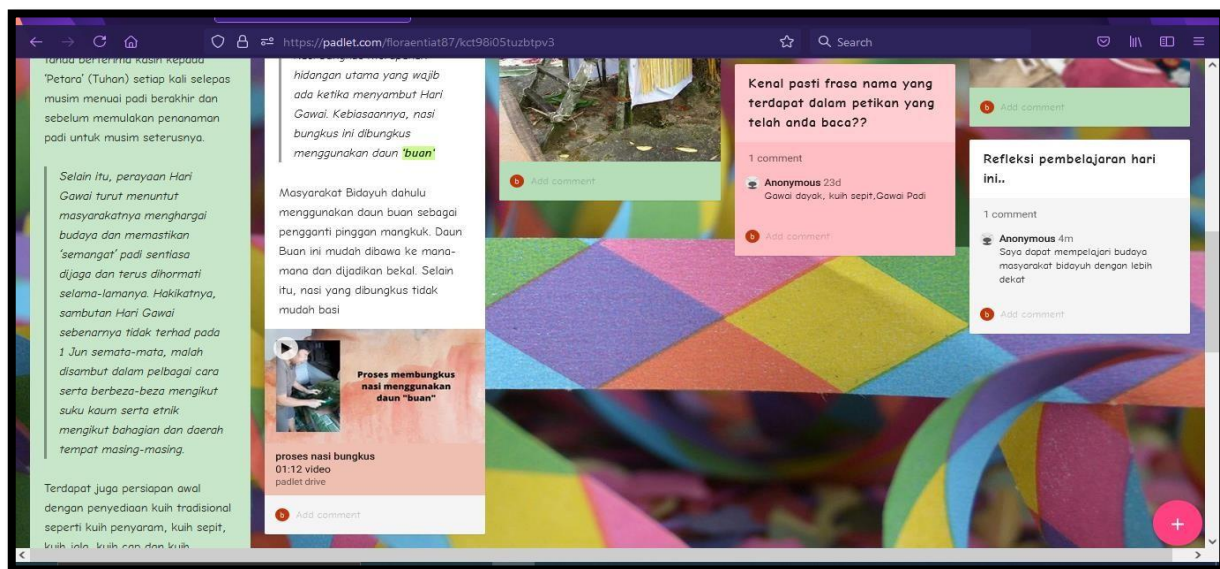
https://padlet.com/floraentiat87/kct98i05tuzbtpv3

Search

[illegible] berterima kasih kepada 'Petara' (Tuhan) setiap kali selepas musim menuai padi berakhir dan sebelum memulakan penanaman padi untuk musim seterusnya.

Selain itu, perayaan Hari Gawai turut menuntut masyarakatnya menghargai budaya dan memastikan 'semangat' padi sentiasa dijaga dan terus dihormati selama-lamanya. Hakikatnya, sambutan Hari Gawai sebenarnya tidak terhad pada 1 Jun semata-mata, malah disambut dalam pelbagai cara serta berbeza-beza mengikut suku kaum serta etnik mengikut bahagian dan daerah tempat masing-masing.

Terdapat juga persiapan awal dengan penyediaan kuih tradisional seperti kuih penyaram, kuih sepit, kuih jala, kuih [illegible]

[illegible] hidangan utama yang wajib ada ketika menyambut Hari Gawai. Kebiasaannya, nasi bungkus ini dibungkus menggunakan daun 'buan'

Masyarakat Bidayuh dahulu menggunakan daun buan sebagai pengganti pinggan mangkuk. Daun Buan ini mudah dibawa ke mana-mana dan dijadikan bekal. Selain itu, nasi yang dibungkus tidak mudah basi

Proses membungkus nasi menggunakan daun "buan"

proses nasi bungkus
01:12 video
padlet drive

Add comment

Add comment

Kenal pasti frasa nama yang terdapat dalam petikan yang telah anda baca??

1 comment

Anonymous 23d
Gawai dayak, kuih sepit,Gawai Padi

Add comment

Add comment

Refleksi pembelajaran hari ini..

1 comment

Anonymous 4m
Saya dapat mempelajari budaya masyarakat bidayuh dengan lebih dekat

Add comment